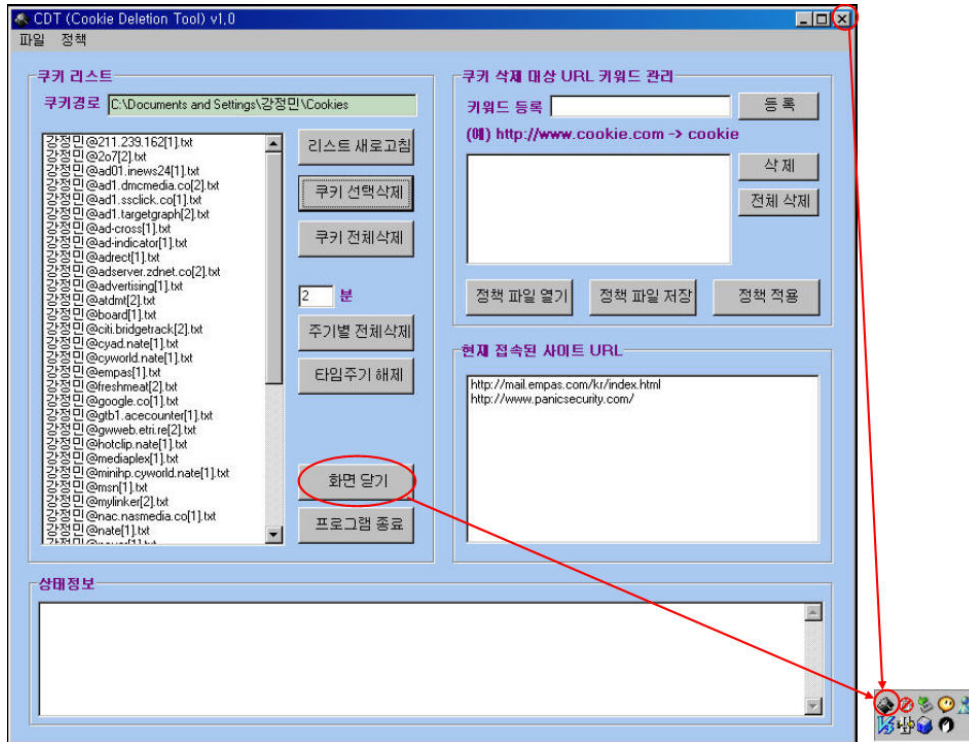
CDT (Cookie Deletion Tool) v1.0

파일 정책

쿠키 리스트

쿠키경로 C:\Documents and Settings\강정민\Cookies

강정민@211.239.162[1].txt
강정민@2o7[2].txt
강정민@ad01.inews24[1].txt
강정민@ad1.dmcmedia.co[2].txt
강정민@ad1.ssclick.co[1].txt
강정민@ad1.targetgraph[2].txt
강정민@ad-cross[1].txt
강정민@ad-indicator[1].txt
강정민@adrect[1].txt
강정민@adserver.zdnet.co[2].txt
강정민@advertising[1].txt
강정민@atdmt[2].txt
강정민@board[1].txt
강정민@citi.bridgetrack[2].txt
강정민@cyad.nate[1].txt
강정민@cyworld.nate[1].txt
강정민@empas[1].txt
강정민@freshmeat[2].txt
강정민@google.co[1].txt
강정민@gtb1.acecounter[1].txt
강정민@gwweb.etri.re[2].txt
강정민@hotclip.nate[1].txt
강정민@mediaplex[1].txt
강정민@minihp.cyworld.nate[1].txt
강정민@msn[1].txt
강정민@mylinker[2].txt
강정민@nac.nasmedia.co[1].txt
강정민@nate[1].txt
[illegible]

리스트 새로고침

쿠키 선택삭제

쿠키 전체삭제

2 분

주기별 전체삭제

타임주기 해제

화면 닫기

프로그램 종료

쿠키 삭제 대상 URL 키워드 관리

키워드 등록

등 록

(예) http://www.cookie.com -> cookie

삭 제

전체 삭제

정책 파일 열기

정책 파일 저장

정책 적용

현재 접속된 사이트 URL

http://mail.empas.com/kr/index.html
http://www.panicsecurity.com/

상태정보